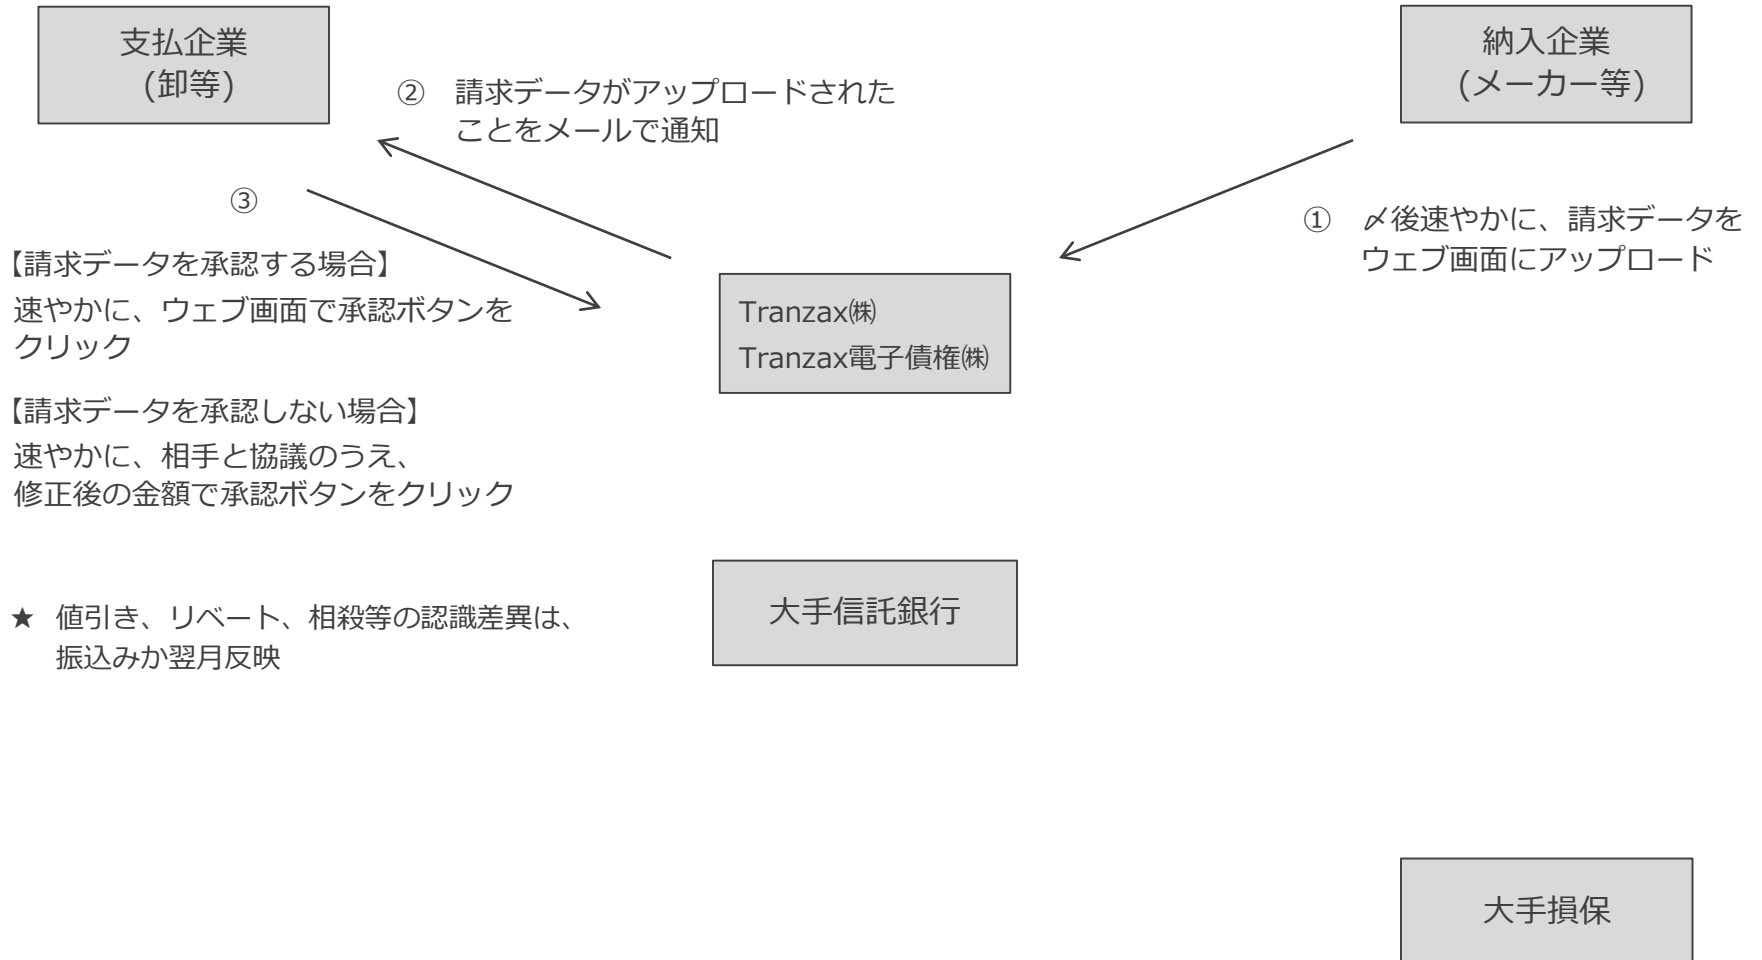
支払企業
(卸等)

② 請求データがアップロードされたことをメールで通知

納入企業
(メーカー等)

③

【請求データを承認する場合】
速やかに、ウェブ画面で承認ボタンをクリック

【請求データを承認しない場合】
速やかに、相手と協議のうえ、修正後の金額で承認ボタンをクリック

① 〆後速やかに、請求データをウェブ画面にアップロード

Tranzax㈱
Tranzax電子債権㈱

★ 値引き、リベート、相殺等の認識差異は、振込みか翌月反映

大手信託銀行

大手損保